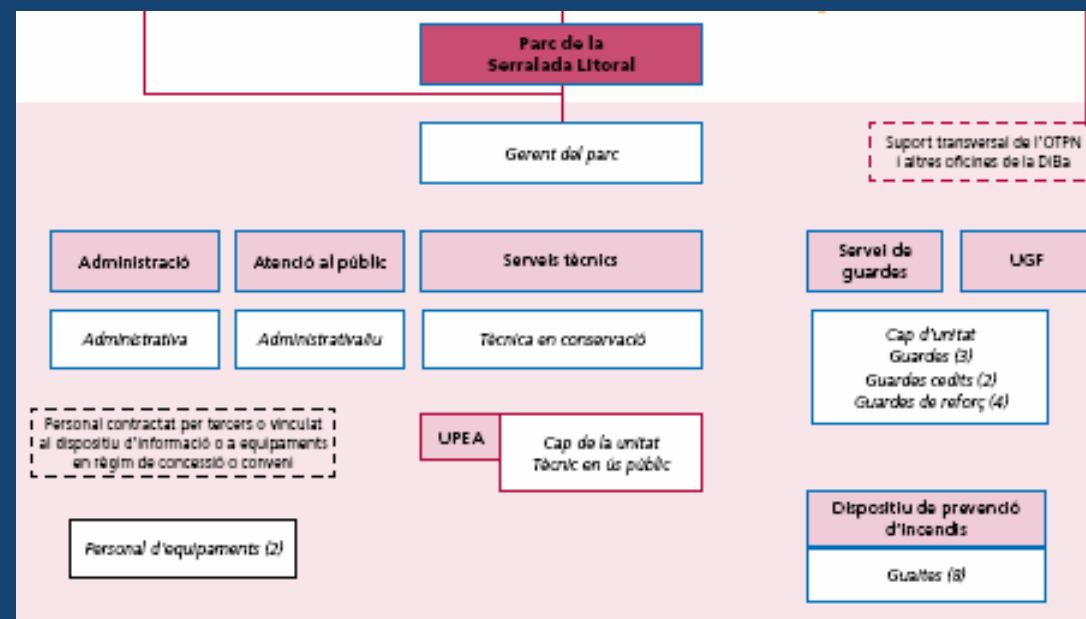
Parc de la Serralada Litoral

Gerent del parc

Suport transversal de l'OTPN i altres oficines de la DiBa

Administració

Atenció al públic

Serveis tècnics

Servei de guardes

UGF

Administrativa

Administrativa/u

Tècnica en conservació

Cap d'unitat
Guardes (3)
Guardes cedits (2)
Guardes de reforç (4)

Personal contractat per tercers o vinculat al dispositiu d'informació o a equipaments en règim de concessió o conveni

UPEA

Cap de la unitat
Tècnic en ús públic

Dispositiu de prevenció d'incendis

Personal d'equipaments (2)

Guaites (8)